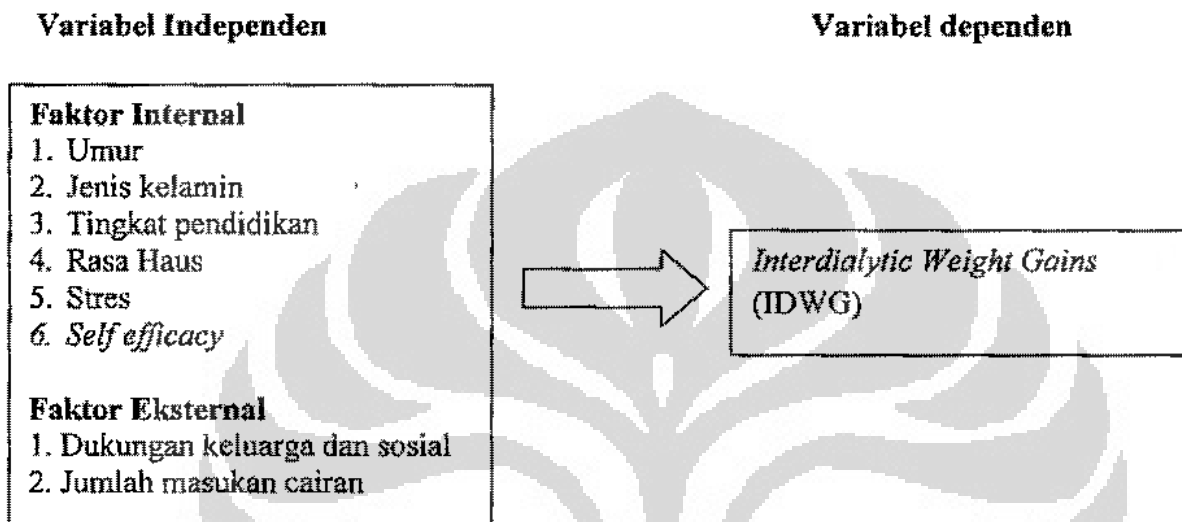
Variabel Independen

Variabel dependen

Faktor Internal
1. Umur
2. Jenis kelamin
3. Tingkat pendidikan
4. Rasa Haus
5. Stres
6. Self efficacy

Faktor Eksternal
1. Dukungan keluarga dan sosial
2. Jumlah masukan cairan

Interdialytic Weight Gains (IDWG)